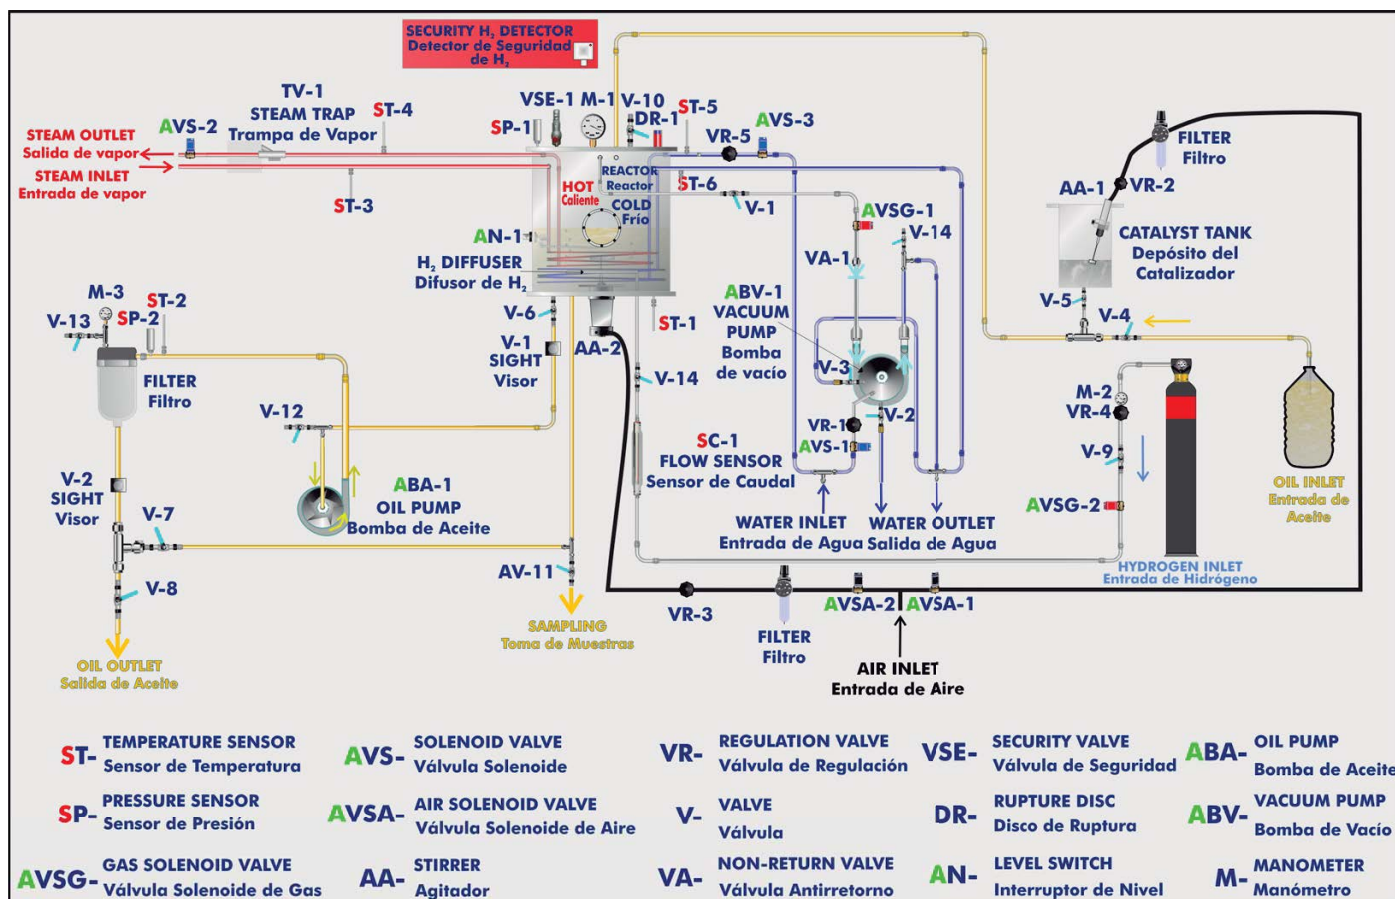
SECURITY $H_2$ DETECTOR
Detector de Seguridad de $H_2$

TV-1
STEAM TRAP
Trampa de Vapor
ST-4
AVS-2
STEAM OUTLET
Salida de vapor
STEAM INLET
Entrada de vapor
ST-3

VSE-1 M-1 V-10 ST-5
SP-1
DR-1
VR-5
AVS-3
REACTOR
Reactor
HOT
Caliente
COLD
Frío
ST-6
V-1
AN-1
$H_2$ DIFFUSER
Difusor de $H_2$
AVSG-1
V-14
VA-1

FILTER
Filtro
AA-1
VR-2
CATALYST TANK
Depósito del Catalizador
V-5
V-4

M-3
ST-2
V-13
SP-2
FILTER
Filtro
V-6
V-1
SIGHT
Visor
AA-2
ST-1
ABV-1
VACUUM PUMP
Bomba de vacío
V-3
V-14
VR-1
V-2
AVS-1
M-2
VR-4
V-9
AVSG-2
OIL INLET
Entrada de Aceite

V-12
SC-1
FLOW SENSOR
Sensor de Caudal
V-2
SIGHT
Visor
ABA-1
OIL PUMP
Bomba de Aceite
V-7
WATER INLET
Entrada de Agua
WATER OUTLET
Salida de Agua
HYDROGEN INLET
Entrada de Hidrógeno
AV-11
V-8
VR-3
AVSA-2
AVSA-1
SAMPLING
Toma de Muestras
FILTER
Filtro
OIL OUTLET
Salida de Aceite
AIR INLET
Entrada de Aire

ST- TEMPERATURE SENSOR Sensor de Temperatura
AVS- SOLENOID VALVE Válvula Solenoide
VR- REGULATION VALVE Válvula de Regulación
VSE- SECURITY VALVE Válvula de Seguridad
ABA- OIL PUMP Bomba de Aceite
SP- PRESSURE SENSOR Sensor de Presión
AVSA- AIR SOLENOID VALVE Válvula Solenoide de Aire
V- VALVE Válvula
DR- RUPTURE DISC Disco de Ruptura
ABV- VACUUM PUMP Bomba de Vacío
AVSG- GAS SOLENOID VALVE Válvula Solenoide de Gas
AA- STIRRER Agitador
VA- NON-RETURN VALVE Válvula Antirretorno
AN- LEVEL SWITCH Interruptor de Nivel
M- MANOMETER Manómetro